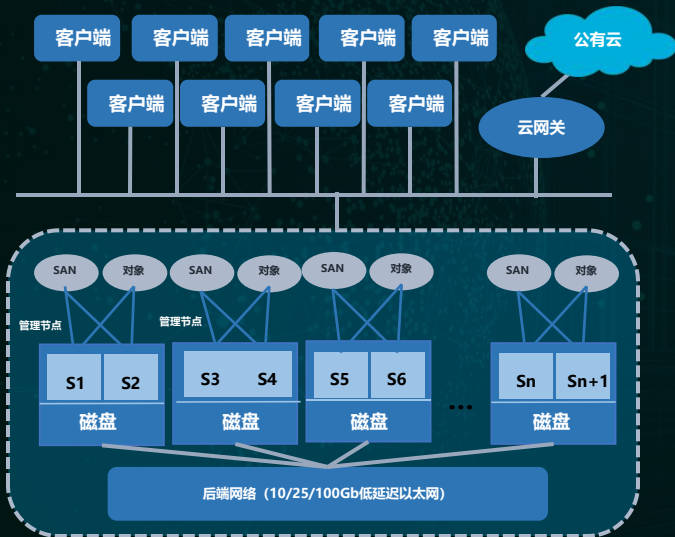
客户端 客户端 客户端 客户端 客户端

客户端 客户端 客户端 客户端

公有云

云网关

SAN 对象 SAN 对象 SAN 对象 SAN 对象

管理节点

管理节点

S1 S2

S3 S4

S5 S6

Sn Sn+1

磁盘 磁盘 磁盘 磁盘

...

后端网络（10/25/100Gb低延迟以太网）